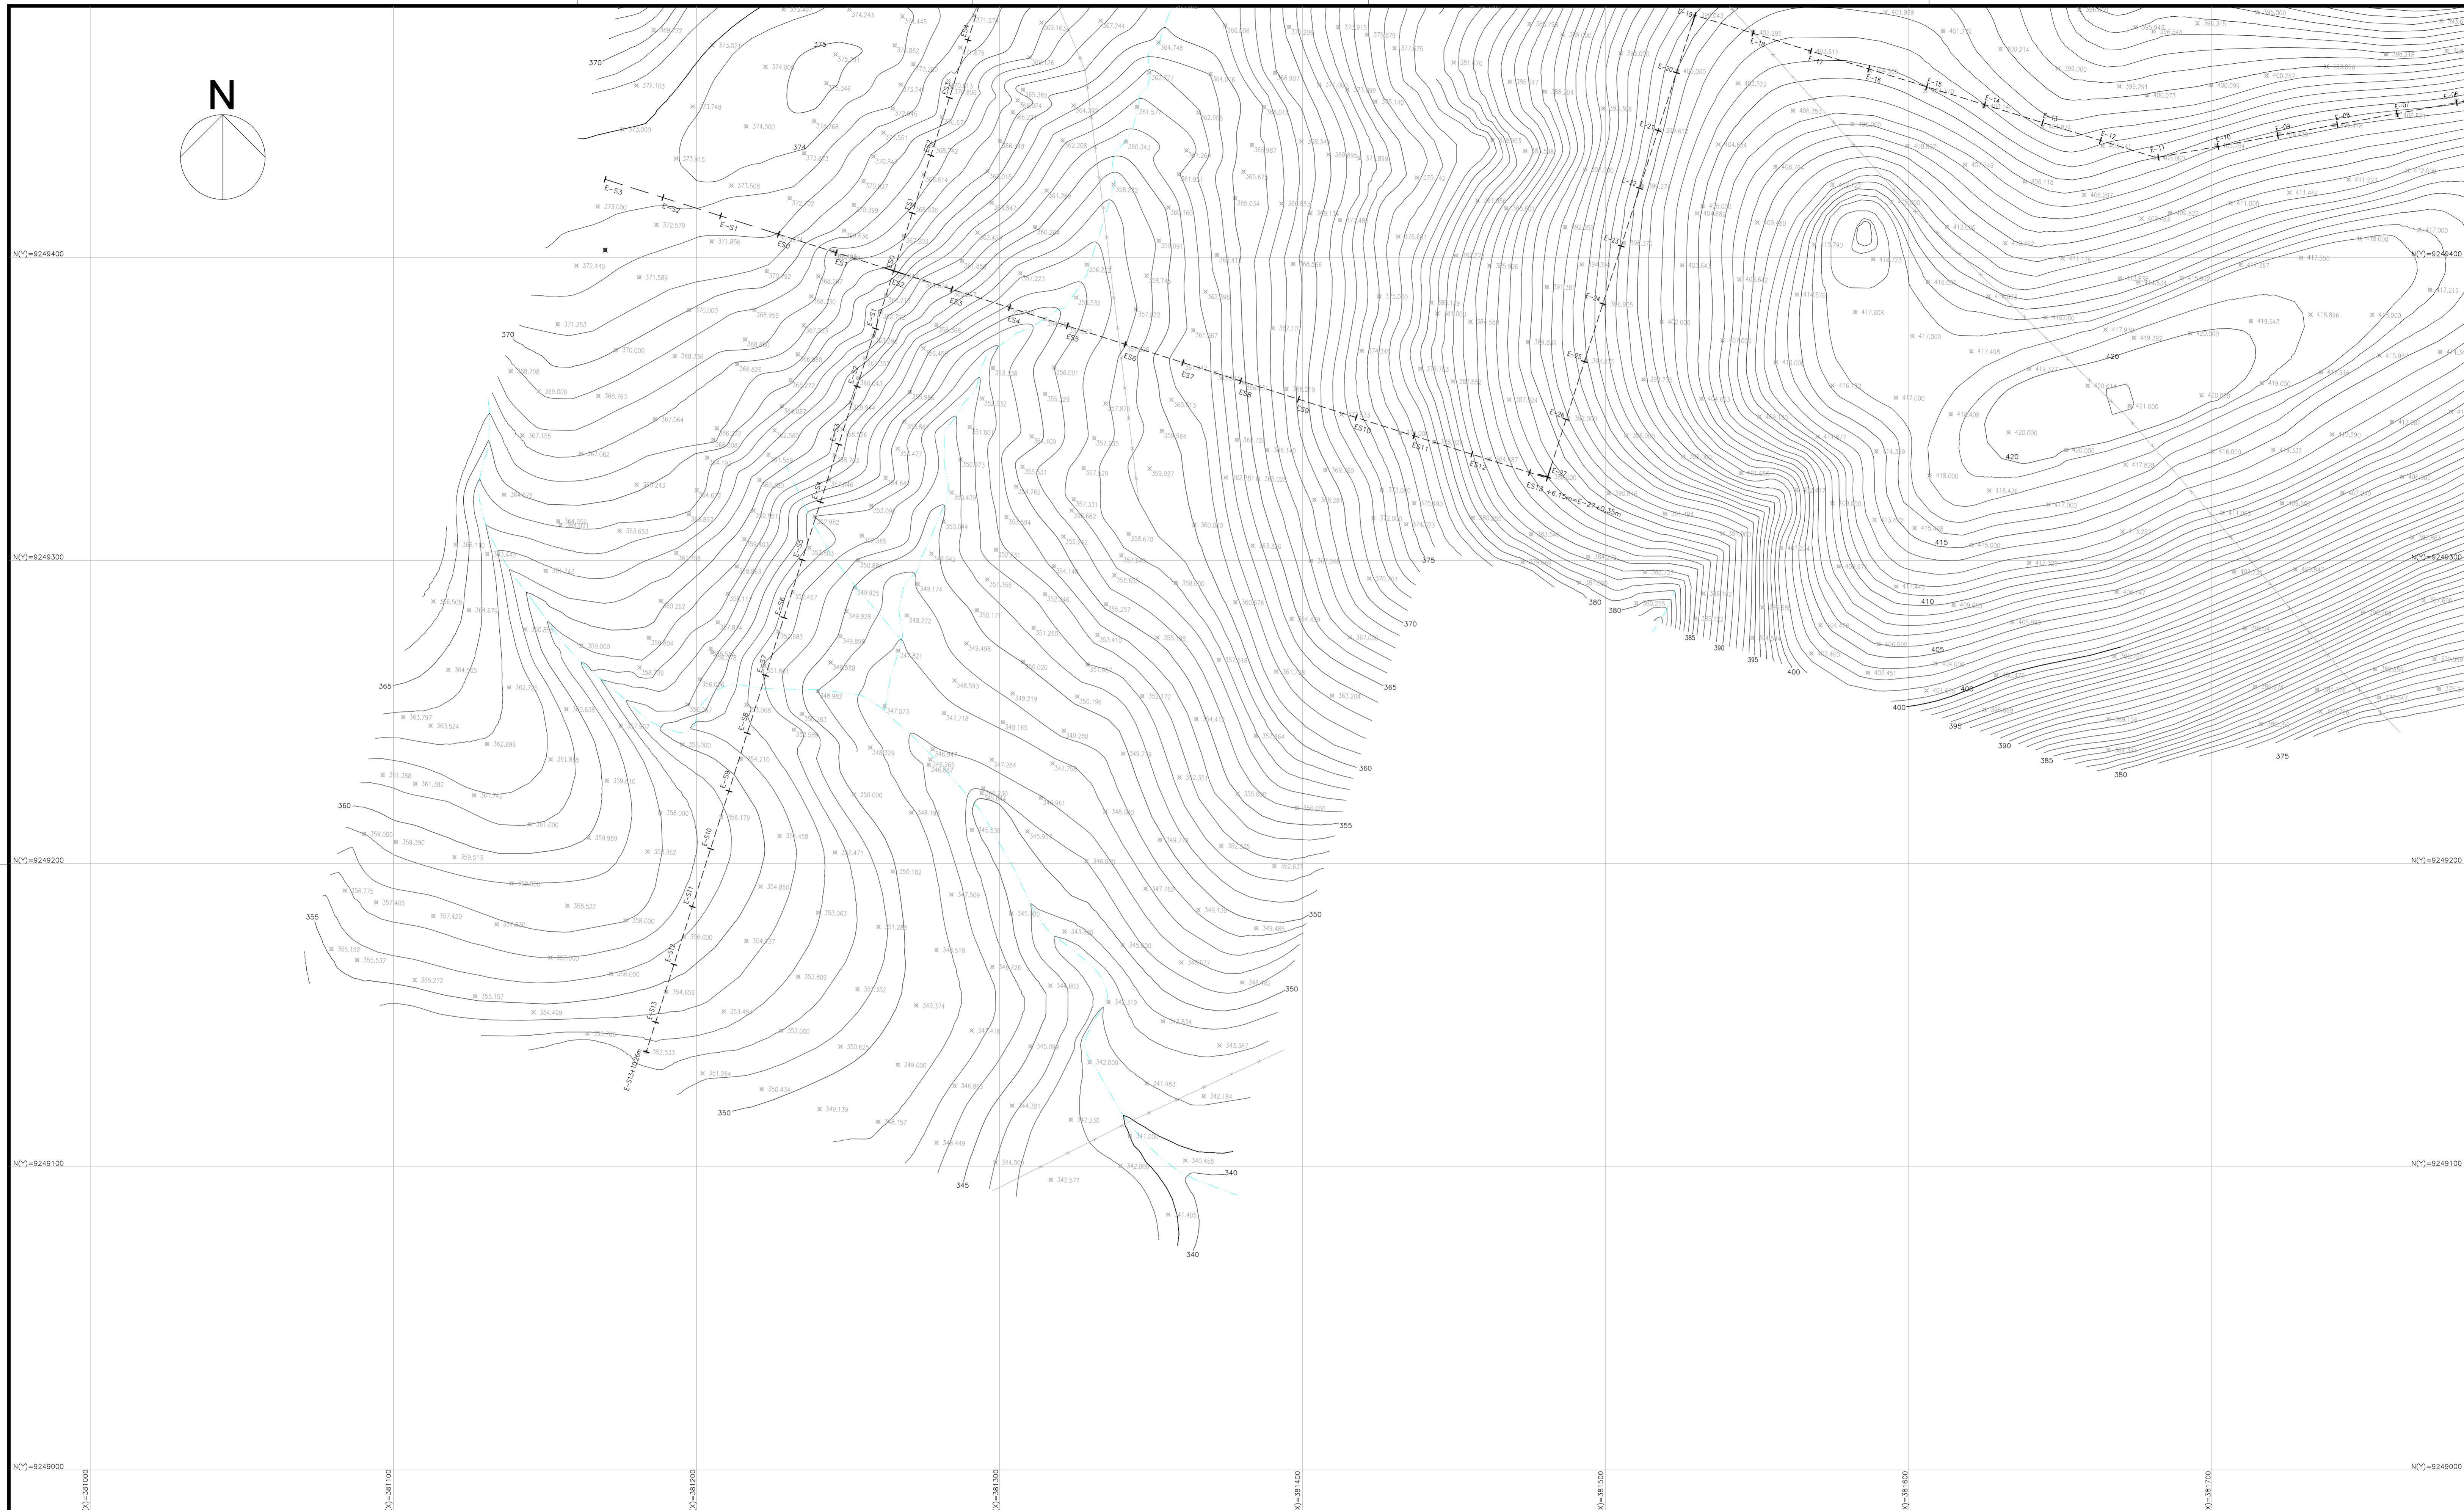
N

N(Y)=9249400
N(Y)=9249300
N(Y)=9249200
N(Y)=9249100
N(Y)=9249000

N(Y)=9249400
N(Y)=9249300
N(Y)=9249200
N(Y)=9249100
N(Y)=9249000

X)=381000
X)=381100
X)=381200
X)=381300
X)=381400
X)=381500
X)=381600
X)=381700

370
375
374
370
365
360
355
350
345
340
340
350
350
355
360
365
370
375
380
380
385
390
395
400
405
410
415
420
420
400
395
390
385
380
375

E-S3
E-S2
E-S1
ES0
ES1
ES2
ES3
ES4
ES5
ES6
ES7
ES8
ES9
ES10
ES11
ES12
ES13 +6.15m=E-27+0.35m
E-27
E-26
E-25
E-24
E-23
E-22
E-21
E-20
E-19
E-18
E-17
E-16
E-15
E-14
E-13
E-12
E-11
E-10
E-09
E-08
E-07
E-06
E-S1
E-S2
E-S3
E-S4
E-S5
E-S6
E-S7
E-S8
E-S9
E-S10
E-S11
E-S12
E-S13
E-S13+10.26m
ES0
ES1
ES2
ES3
ES4
ES5